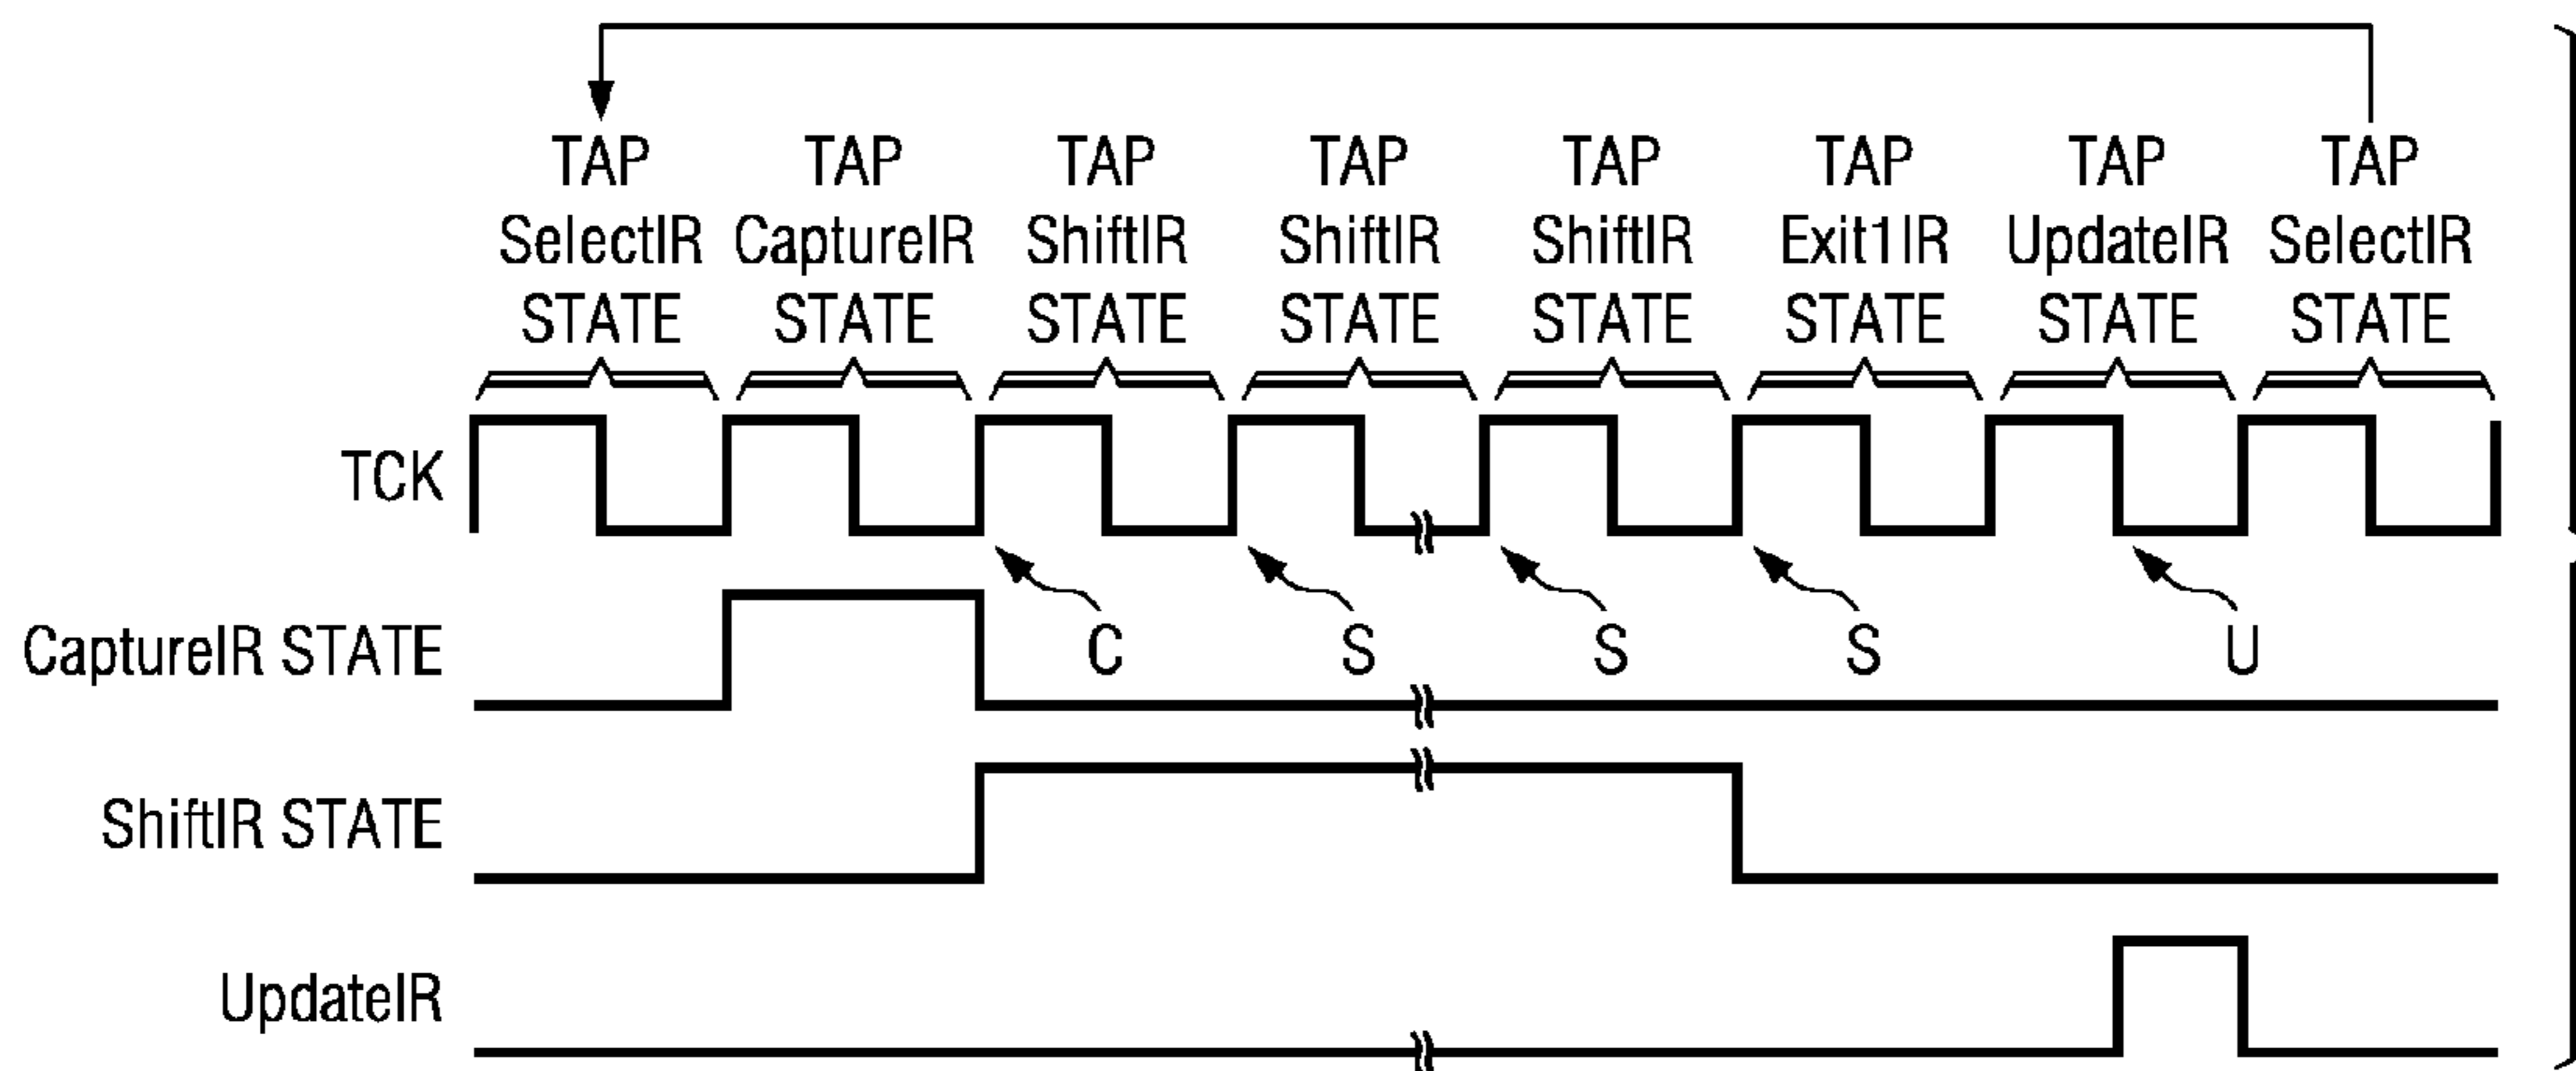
TAP SelectIR STATE

TAP CaptureIR STATE

TAP ShiftIR STATE

TAP ShiftIR STATE

TAP ShiftIR STATE

TAP Exit1IR STATE

TAP UpdateIR STATE

TAP SelectIR STATE

TCK

C

S

S

S

U

CaptureIR STATE

ShiftIR STATE

UpdateIR